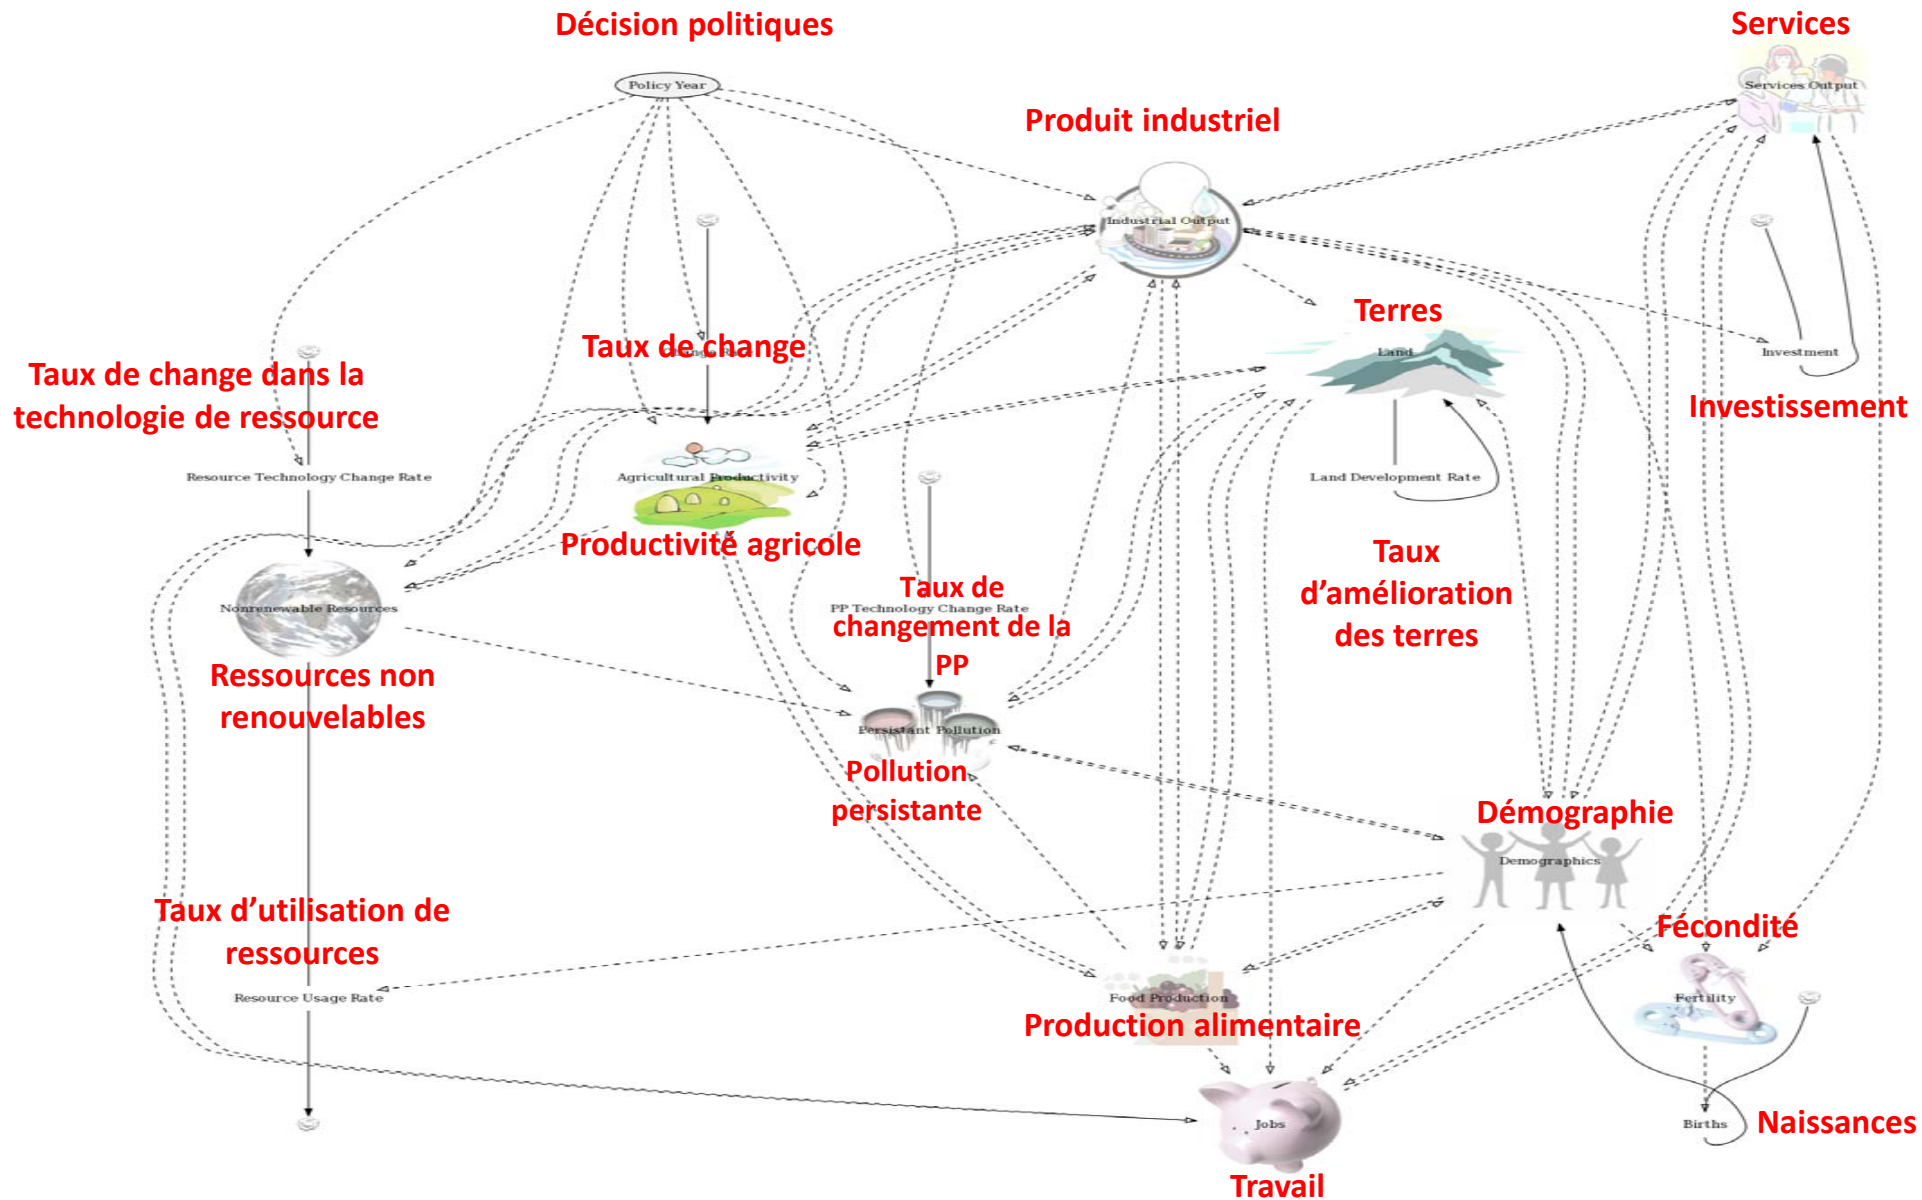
Décision politiques

Policy Year

Services

Services Output

Produit industriel

Industrial Output

Terres

Land

Taux de change dans la technologie de ressource

Taux de change

Investment

Investissement

Resource Technology Change Rate

Agricultural Productivity

Land Development Rate

Productivité agricole

Taux d'amélioration des terres

Taux de changement de la PP

PP Technology Change Rate

Nonrenewable Resources

Ressources non renouvelables

Persistant Pollution

Pollution persistante

Démographie

Demographics

Taux d'utilisation de ressources

Fécondité

Resource Usage Rate

Food Production

Fertility

Production alimentaire

Jobs

Births

Naissances

Travail